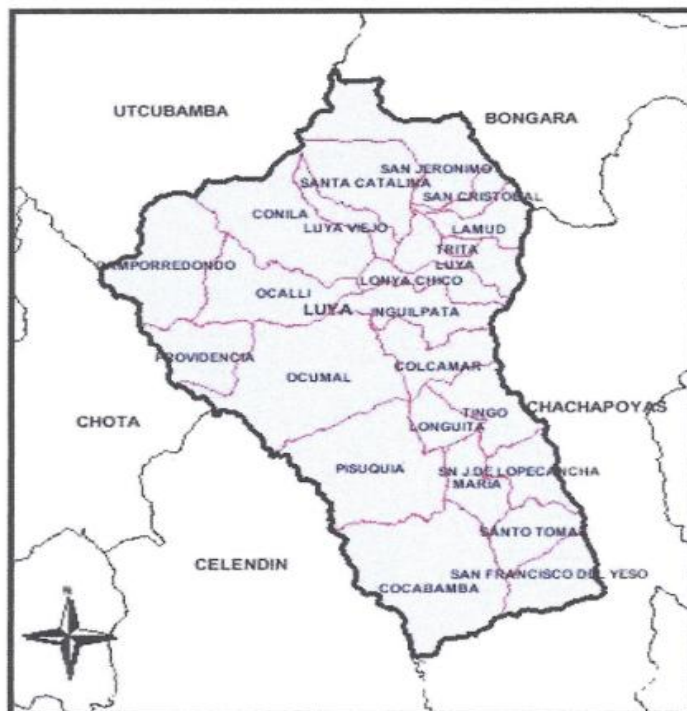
UTCUBAMBA

BONGARA

SAN JERONIMO

SANTA CATALINA

SAN CRISTOBAL

CONILA

LUYA VIEJO

LAMUD

TRITA

LUYA

CAMPORREDONDO

LONYA CHICO

OCALLI

LUYA

INGUILPATA

PROVIDENCIA

COLCAMAR

OCUMAL

CHOTA

TINGO

CHACHAPOYAS

LONGUITA

PISUQUIA

SN J.DE LOPECANCHA

MARIA

SANTO TOMAS

CELENDIN

SAN FRANCISCO DEL YESO

COCABAMBA

N